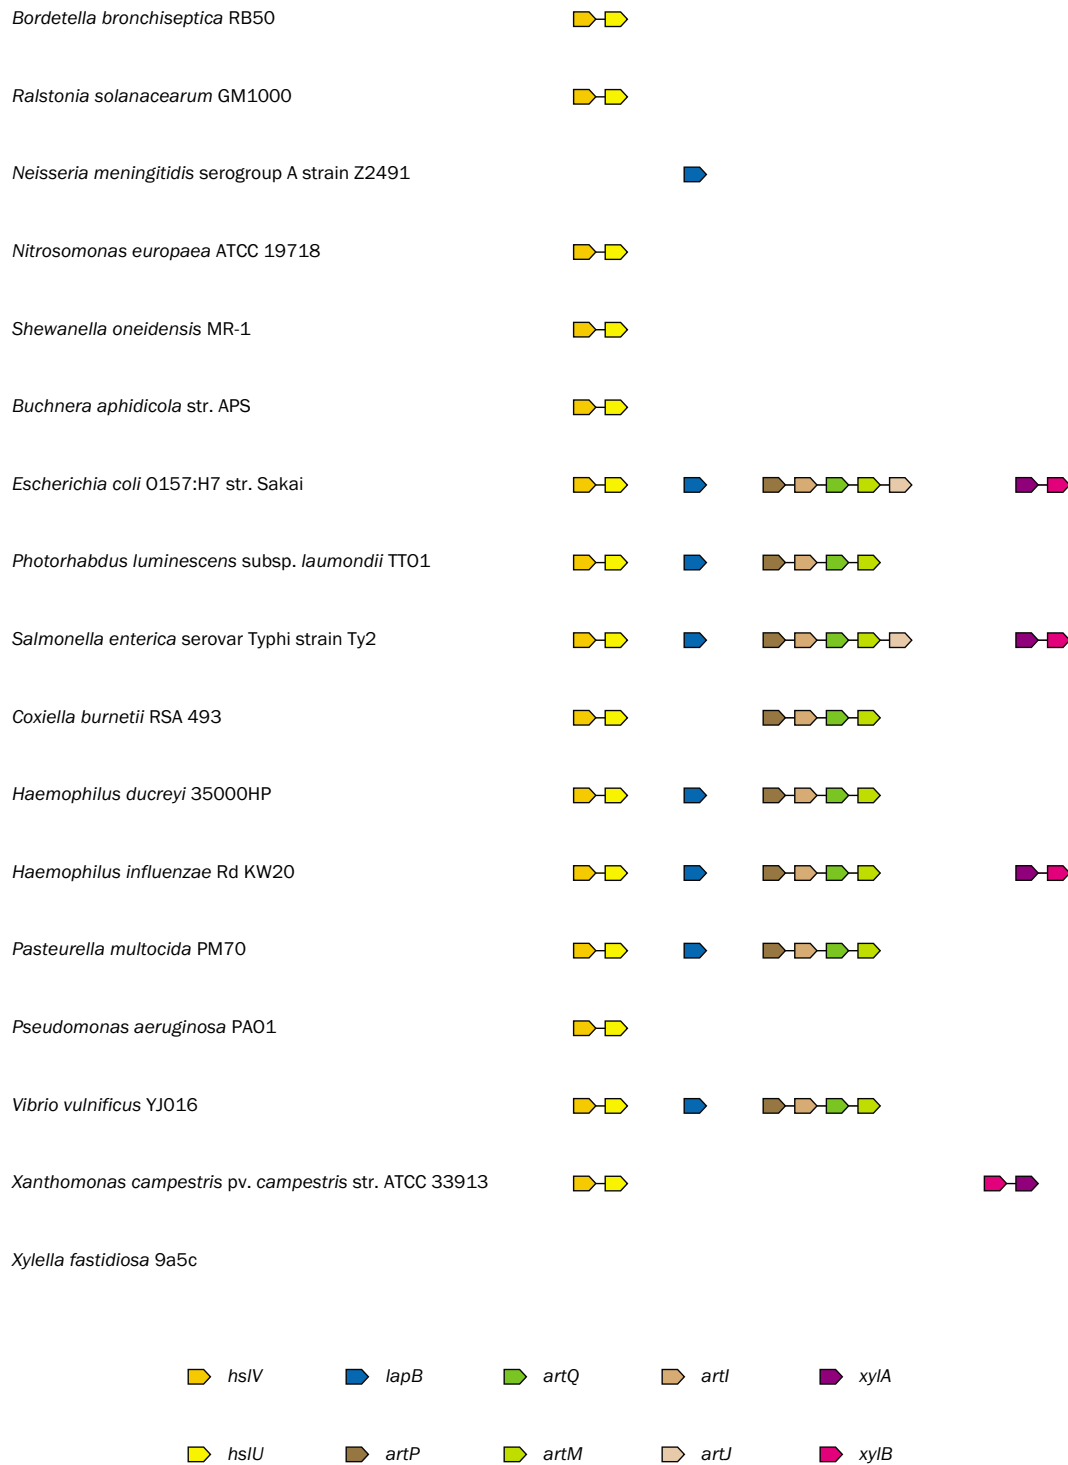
Bordetella bronchiseptica RB50

Ralstonia solanacearum GM1000

Neisseria meningitidis serogroup A strain Z2491

Nitrosomonas europaea ATCC 19718

Shewanella oneidensis MR-1

Buchnera aphidicola str. APS

Escherichia coli O157:H7 str. Sakai

Photorhabdus luminescens subsp. laumondii TTO1

Salmonella enterica serovar Typhi strain Ty2

Coxiella burnetii RSA 493

Haemophilus ducreyi 35000HP

Haemophilus influenzae Rd KW20

Pasteurella multocida PM70

Pseudomonas aeruginosa PAO1

Vibrio vulnificus YJ016

Xanthomonas campestris pv. campestris str. ATCC 33913

Xylella fastidiosa 9a5c

hslV lapB artQ artI xylA

hslU artP artM artJ xylB